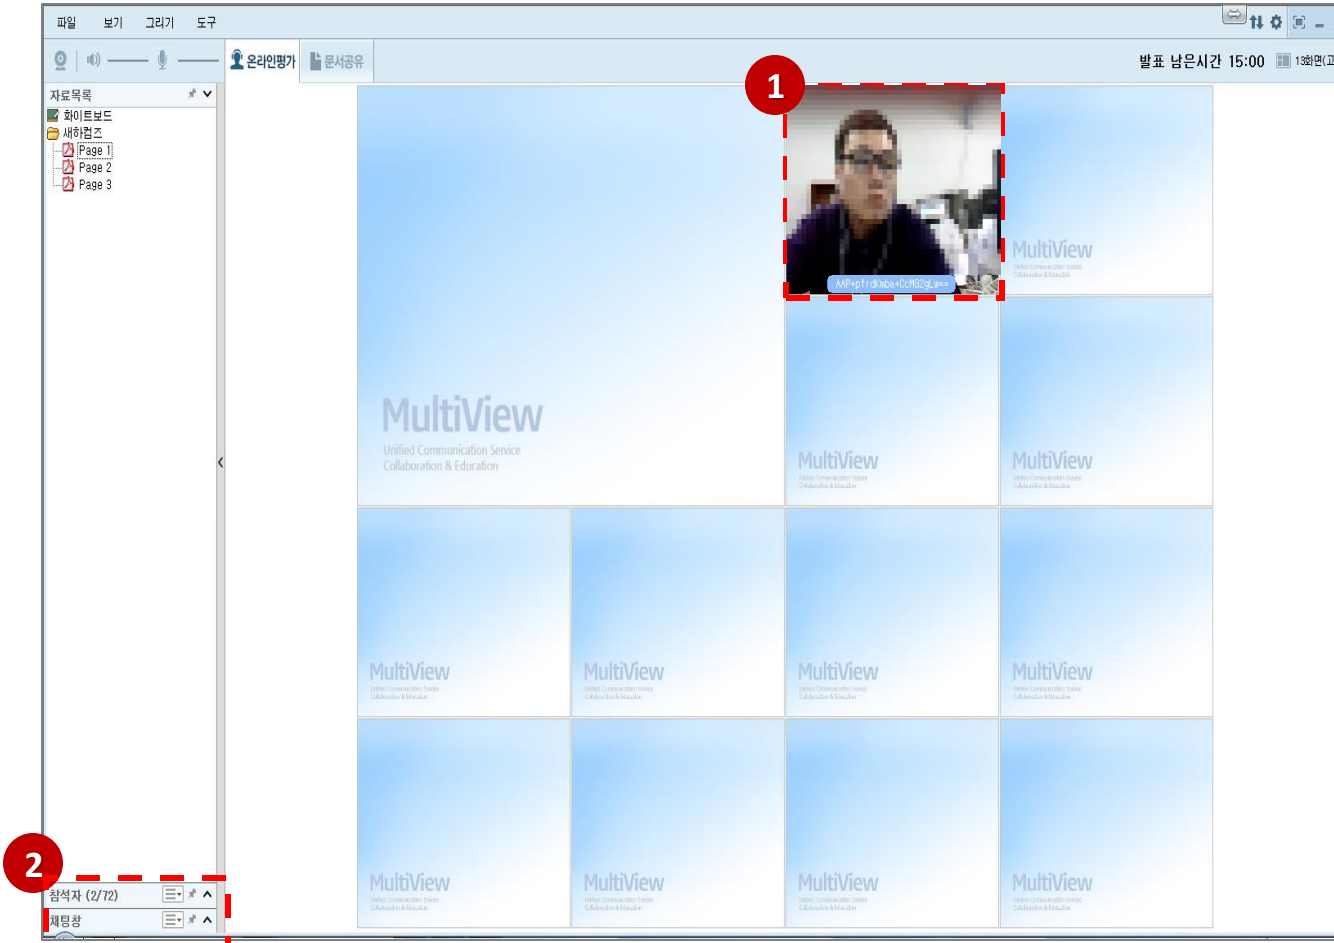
파일 보기 그리기 도구

온라인평가 문서공유

발표 남은시간 15:00

13화면(고

자료목록

화이트보드

새하컴즈

Page 1

Page 2

Page 3

1

AAP+pfrdKmba+CcM02gLw==

MultiView

MultiView

Unified Communication Service

Collaboration & Education

MultiView

MultiView

MultiView

MultiView

MultiView

MultiView

MultiView

MultiView

MultiView

MultiView

MultiView

2

참석자 (2/72)

채팅창